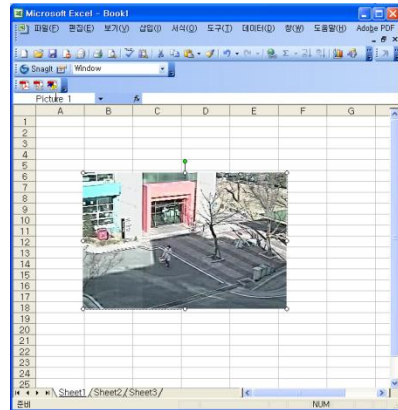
Microsoft Excel - Book1

파일(F) 편집(E) 보기(V) 삽입(I) 서식(O) 도구(T) 데이터(D) 창(W) 도움말(H) Adobe PDF

Snagit Window

Picture 1 fx

| | A | B | C | D | E | F | G |
|---|---|---|---|---|---|---|---|
| 1 | | | | | | | |
| 2 | | | | | | | |
| 3 | | | | | | | |
| 4 | | | | | | | |
| 5 | | | | | | | |
| 6 | | | | | | | |
| 7 | | | | | | | |
| 8 | | | | | | | |
| 9 | | | | | | | |
| 10 | | | | | | | |
| 11 | | | | | | | |
| 12 | | | | | | | |
| 13 | | | | | | | |
| 14 | | | | | | | |
| 15 | | | | | | | |
| 16 | | | | | | | |
| 17 | | | | | | | |
| 18 | | | | | | | |
| 19 | | | | | | | |
| 20 | | | | | | | |
| 21 | | | | | | | |
| 22 | | | | | | | |
| 23 | | | | | | | |
| 24 | | | | | | | |
| 25 | | | | | | | |

Sheet1 / Sheet2 / Sheet3 /

준비 NUM